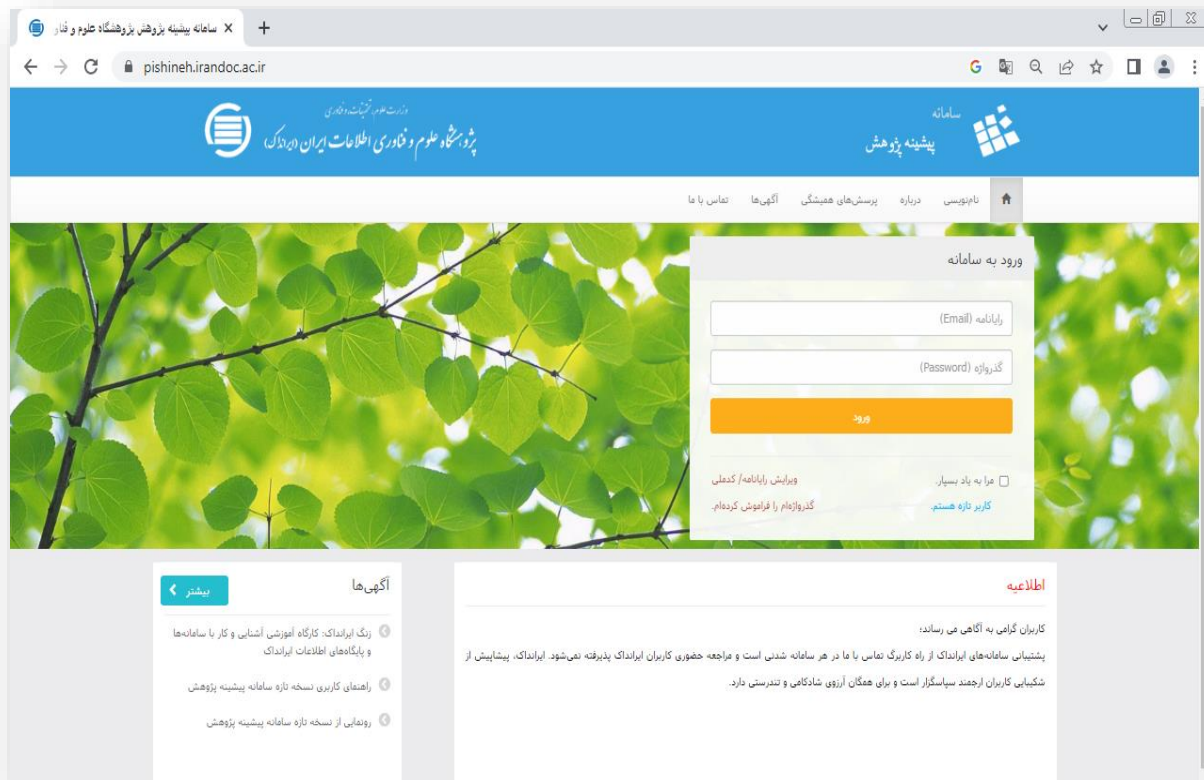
سامانه پیشینه پژوهش پژوهشگاه علوم و فناو ×
+
pishineh.irandoc.ac.ir

وزارت علوم، تحقیقات و فناوری
پژوهشگاه علوم و فناوری اطلاعات ایران (ایرانداک)

سامانه
پیشینه پژوهش

نام‌نویسی درباره پرسش‌های همیشگی آگهی‌ها تماس با ما

ورود به سامانه
رایانامه (Email)
گذرواژه (Password)
ورود
مرا به یاد بسپار.
ویرایش رایانامه/ کدملی
کاربر تازه هستم.
گذرواژه‌ام را فراموش کرده‌ام.

آگهی‌ها
بیشتر
زنگ ایرانداک: کارگاه آموزشی آشنایی و کار با سامانه‌ها و پایگاه‌های اطلاعات ایرانداک
راهنمای کاربری نسخه تازه سامانه پیشینه پژوهش
رونمایی از نسخه تازه سامانه پیشینه پژوهش

اطلاعیه
کاربران گرامی به آگاهی می رساند؛
پشتیبانی سامانه‌های ایرانداک از راه کاربرگ تماس با ما در هر سامانه شدنی است و مراجعه حضوری کاربران ایرانداک پذیرفته نمی‌شود. ایرانداک، پیشاپیش از شکیبایی کاربران ارجمند سپاسگزار است و برای همگان آرزوی شادکامی و تندرستی دارد.